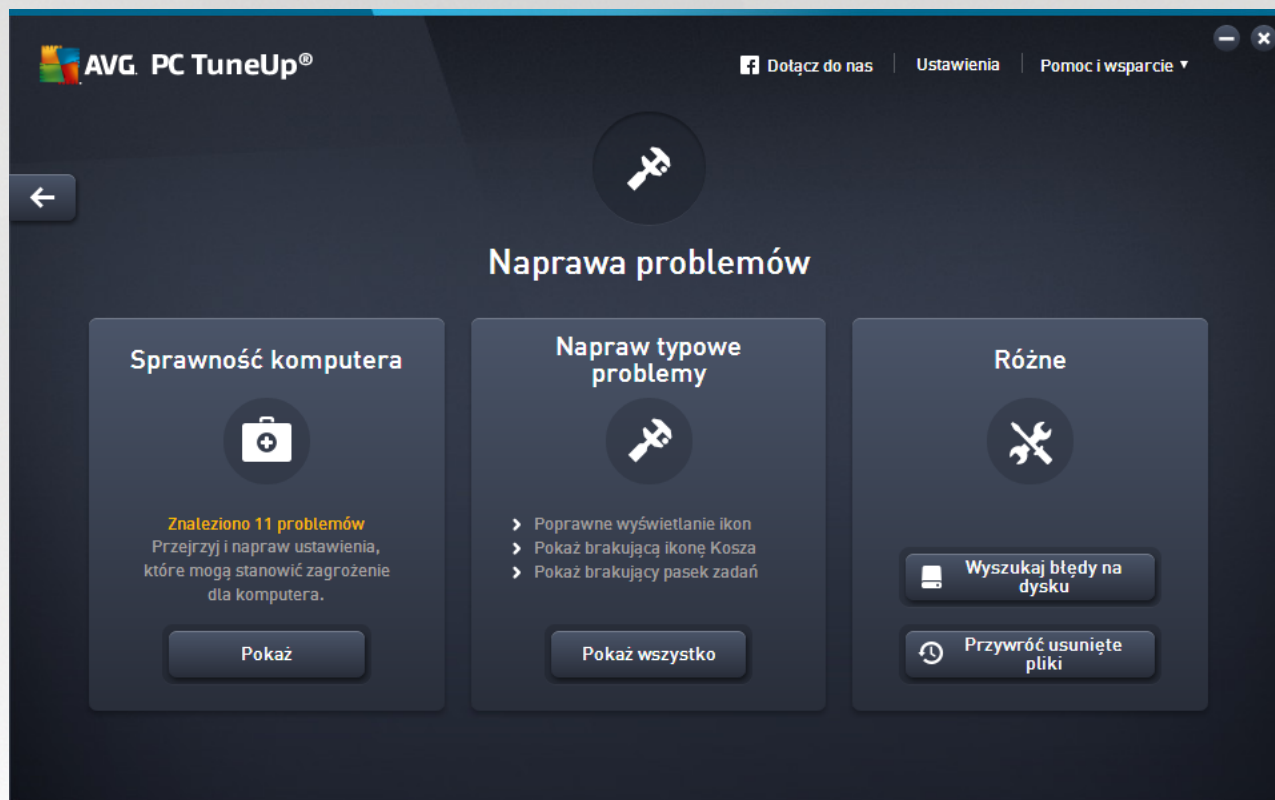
AVG. PC TuneUp®

Dołącz do nas | Ustawienia | Pomoc i wsparcie ▾

Naprawa problemów

Sprawność komputera

Znaleziono 11 problemów
Przejrzyj i napraw ustawienia, które mogą stanowić zagrożenie dla komputera.

Pokaż

Napraw typowe problemy

› Poprawne wyświetlanie ikon
› Pokaż brakującą ikonę Kosza
› Pokaż brakujący pasek zadań

Pokaż wszystko

Różne

Wyszukaj błędy na dysku

Przywróć usunięte pliki